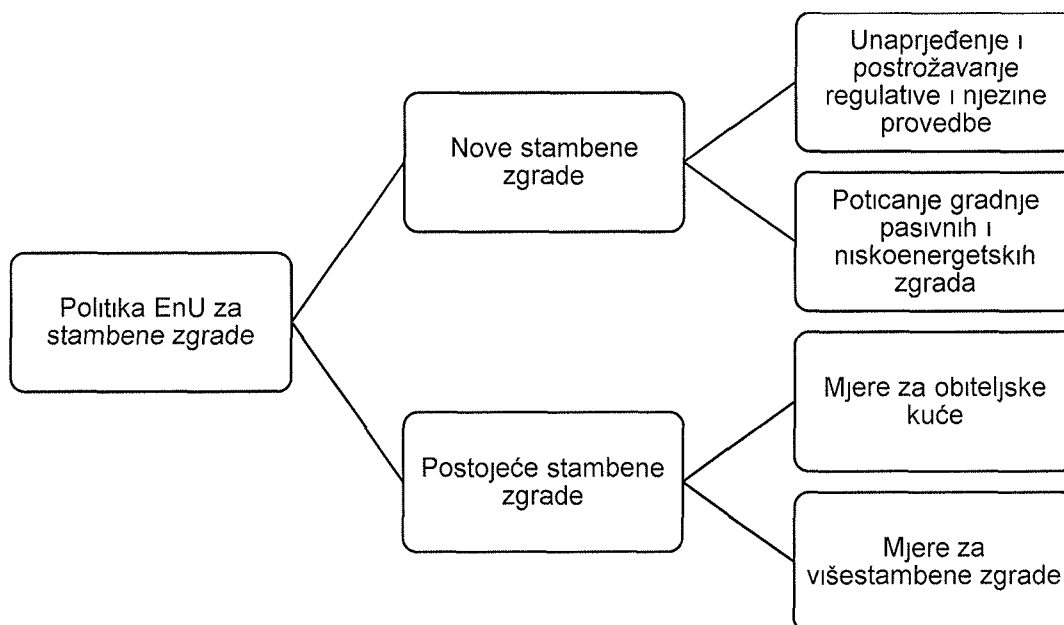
Politika EnU za stambene zgrade

Nove stambene zgrade

Unaprjeđenje i postrožavanje regulative i njezine provedbe

Poticanje gradnje pasivnih i niskoenergetskih zgrada

Postojeće stambene zgrade

Mjere za obiteljske kuće

Mjere za višestambene zgrade